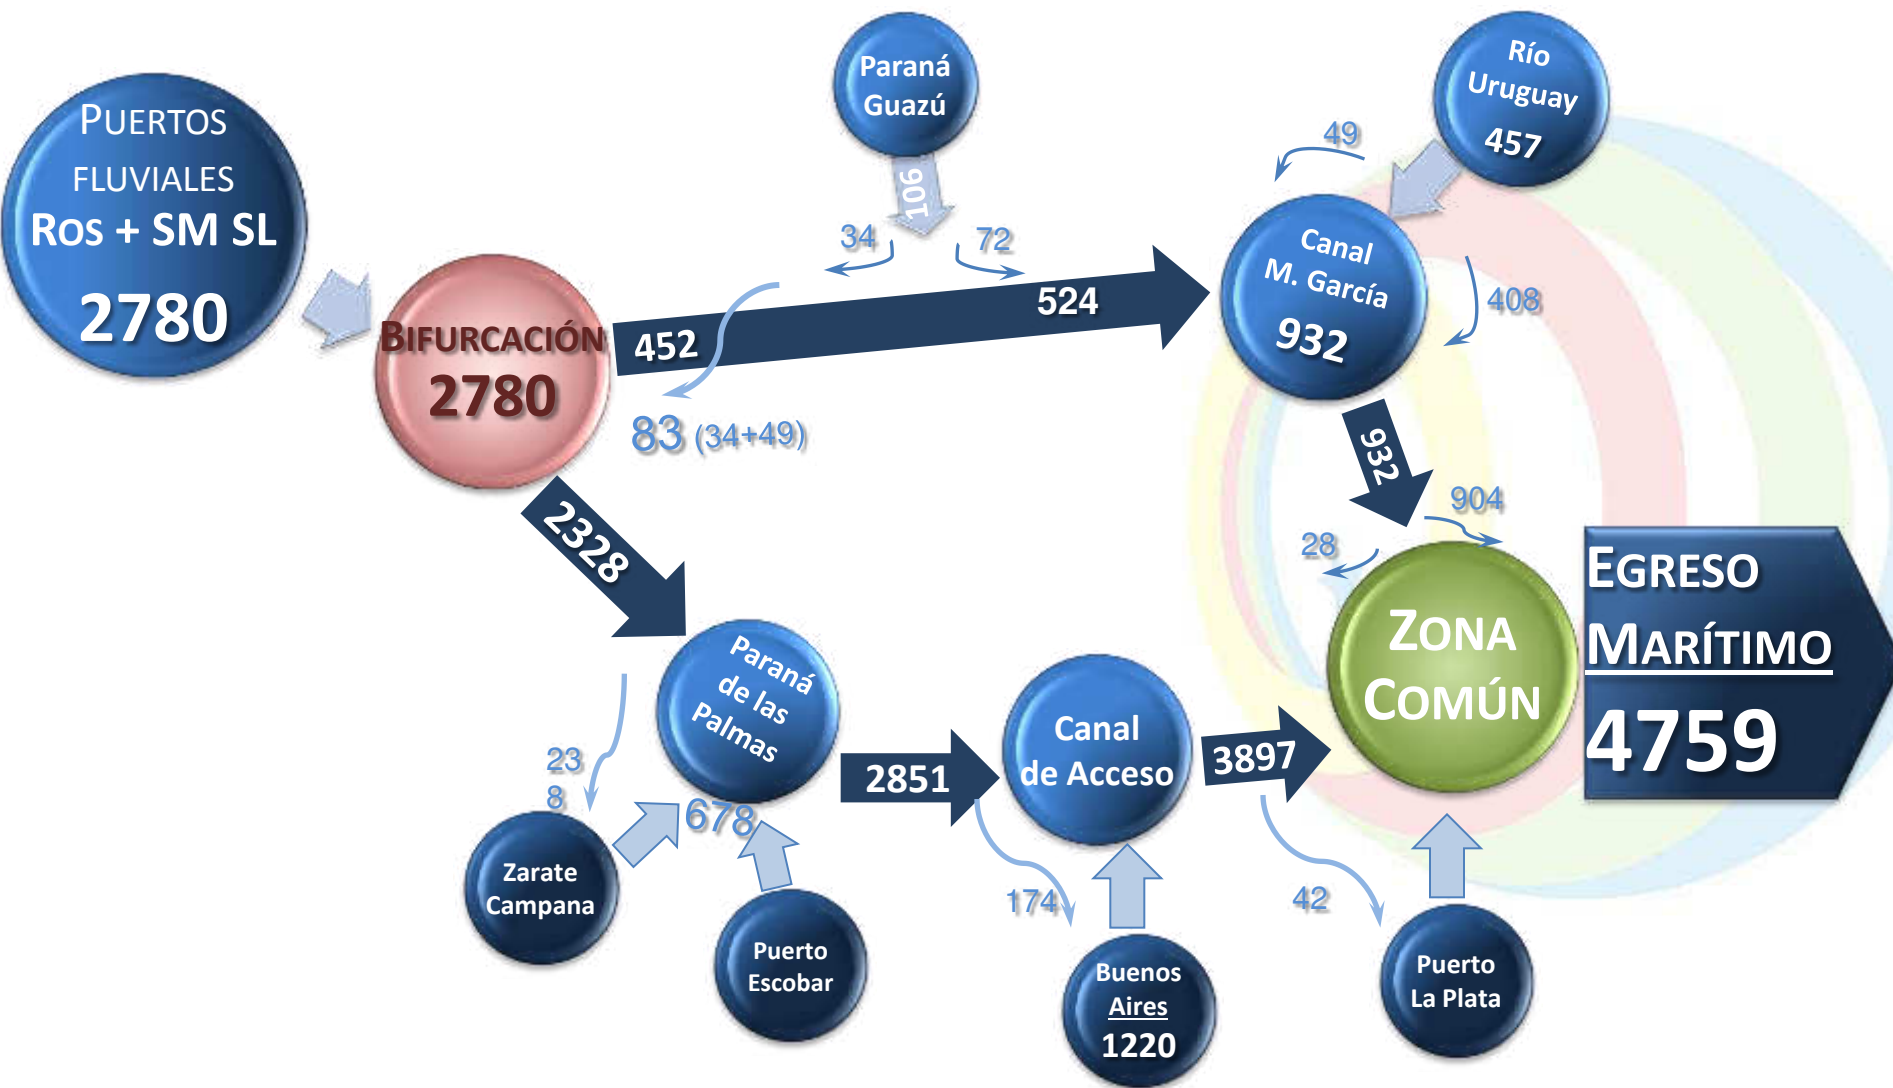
PUERTOS FLUVIALES
ROS + SM SL
2780

Paraná Guazú
106
34
72

Río Uruguay
457
49

BIFURCACIÓN
2780

452
524
83 (34+49)

Canal M. García
932
408
932
904
28

2328

Paraná de las Palmas
678
23
8

Zarate Campana

Puerto Escobar

2851

Canal de Acceso
174

Buenos Aires
1220

3897
42

ZONA COMÚN

Puerto La Plata

EGRESO MARÍTIMO
4759